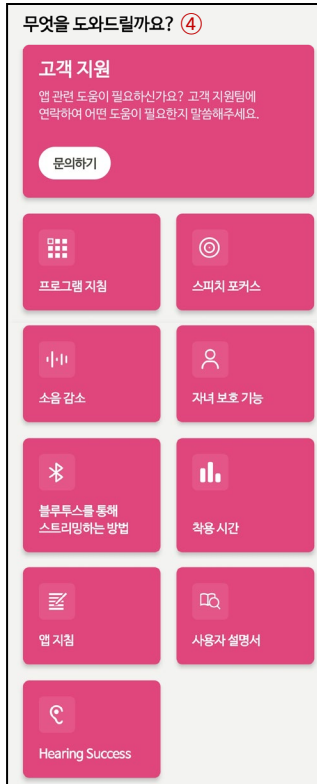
무엇을 도와드릴까요? ④

고객 지원

앱 관련 도움이 필요하신가요? 고객 지원팀에 연락하여 어떤 도움이 필요한지 말씀해주세요.

문의하기

프로그램 지침

스피치 포커스

소음 감소

자녀 보호 기능

블루투스를 통해 스트리밍하는 방법

착용 시간

앱 지침

사용자 설명서

Hearing Success